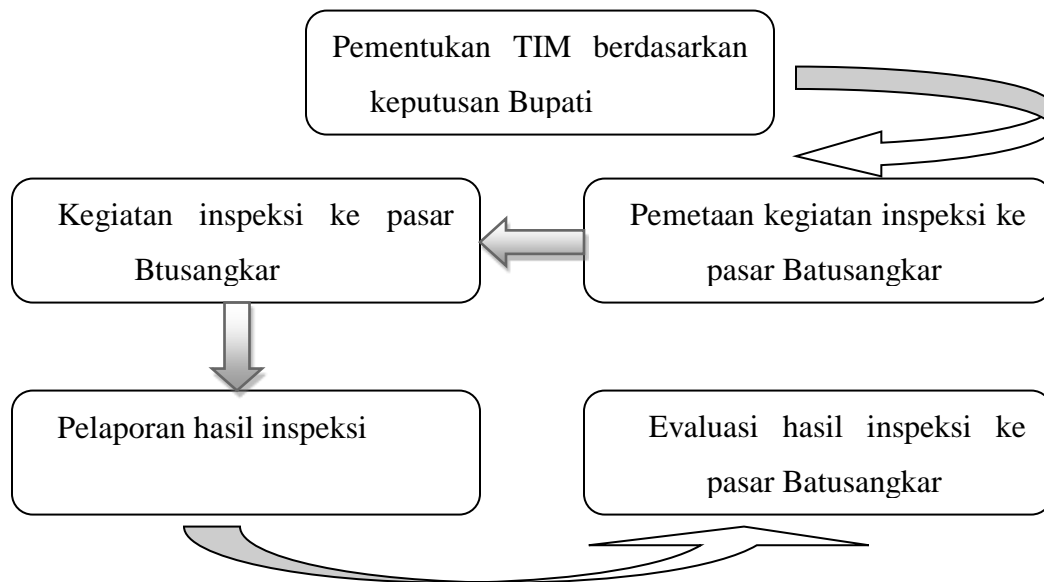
Pementukan TIM berdasarkan keputusan Bupati

Pemetaan kegiatan inspeksi ke pasar Batusangkar

Kegiatan inspeksi ke pasar Btusangkar

Pelaporan hasil inspeksi

Evaluasi hasil inspeksi ke pasar Batusangkar